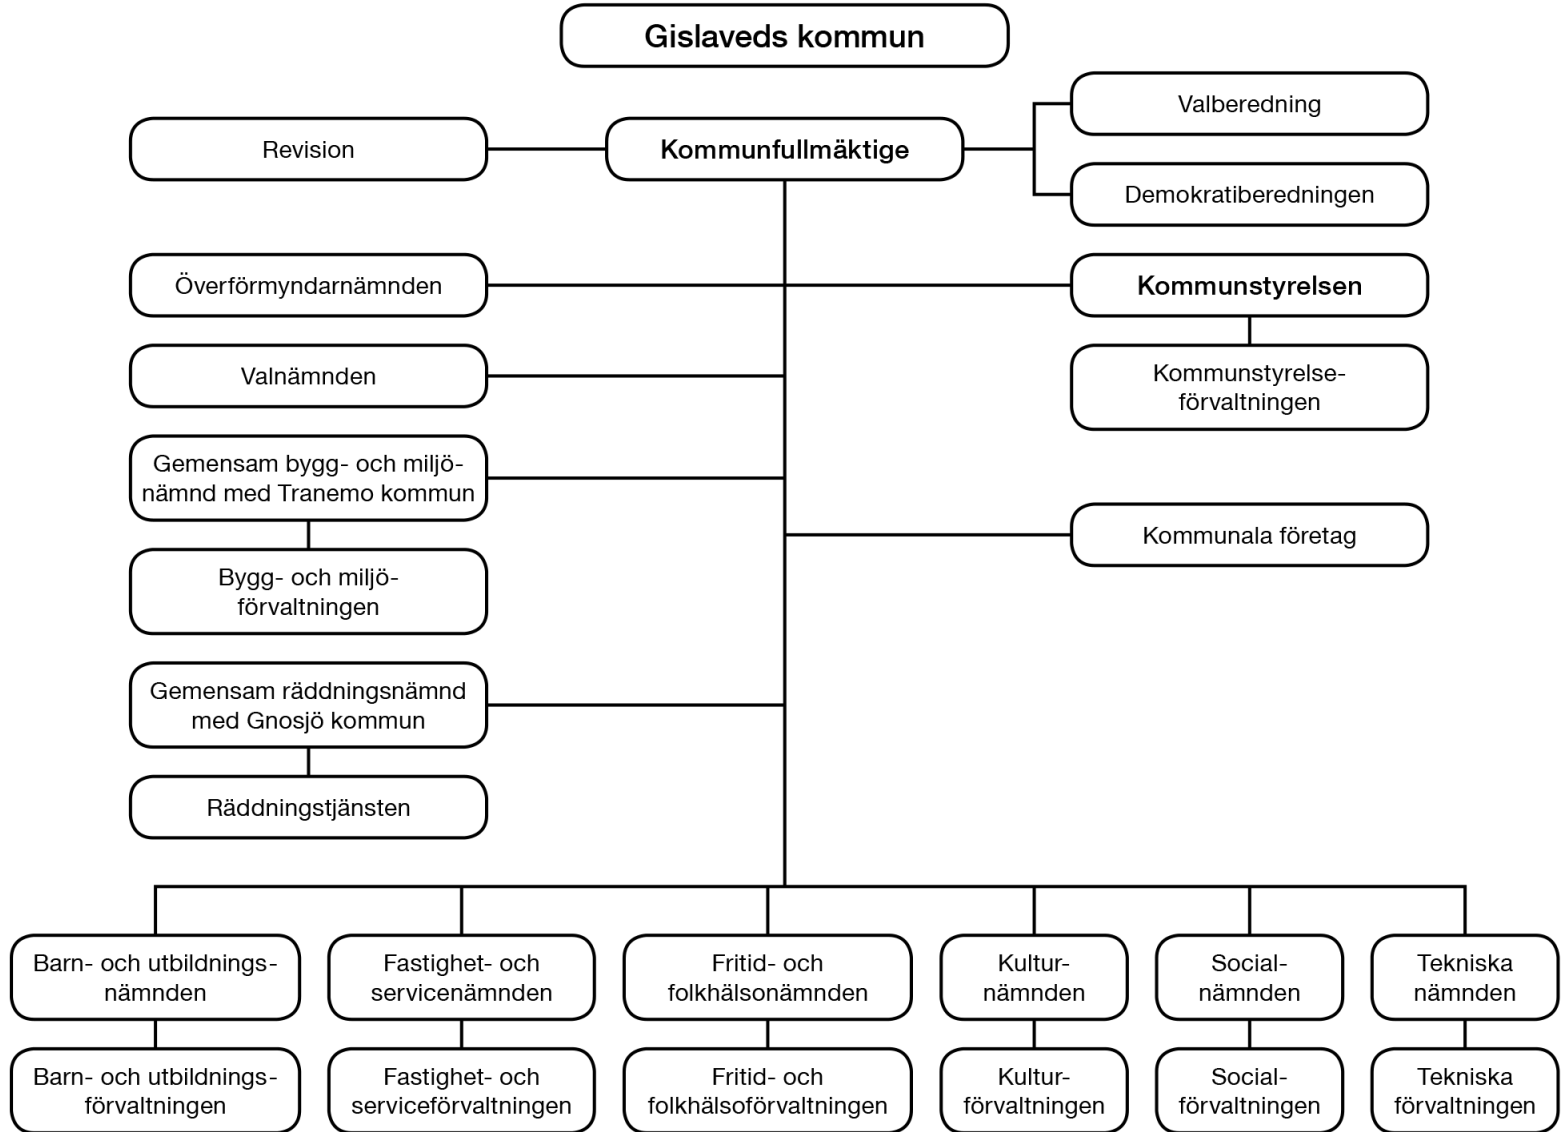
Gislaveds kommun

Revision

Kommunfullmäktige

Valberedning

Demokratiberedningen

Överförmyndarnämnden

Kommunstyrelsen

Kommunstyrelse-förvaltningen

Valnämnden

Gemensam bygg- och miljö-nämnd med Tranemo kommun

Bygg- och miljö-förvaltningen

Kommunala företag

Gemensam räddningsnämnd med Gnosjö kommun

Räddningstjänsten

Barn- och utbildnings-nämnden

Barn- och utbildnings-förvaltningen

Fastighet- och servicenämnden

Fastighet- och serviceförvaltningen

Fritid- och folkhälsonämnden

Fritid- och folkhälsoförvaltningen

Kultur-nämnden

Kultur-förvaltningen

Social-nämnden

Social-förvaltningen

Tekniska nämnden

Tekniska förvaltningen